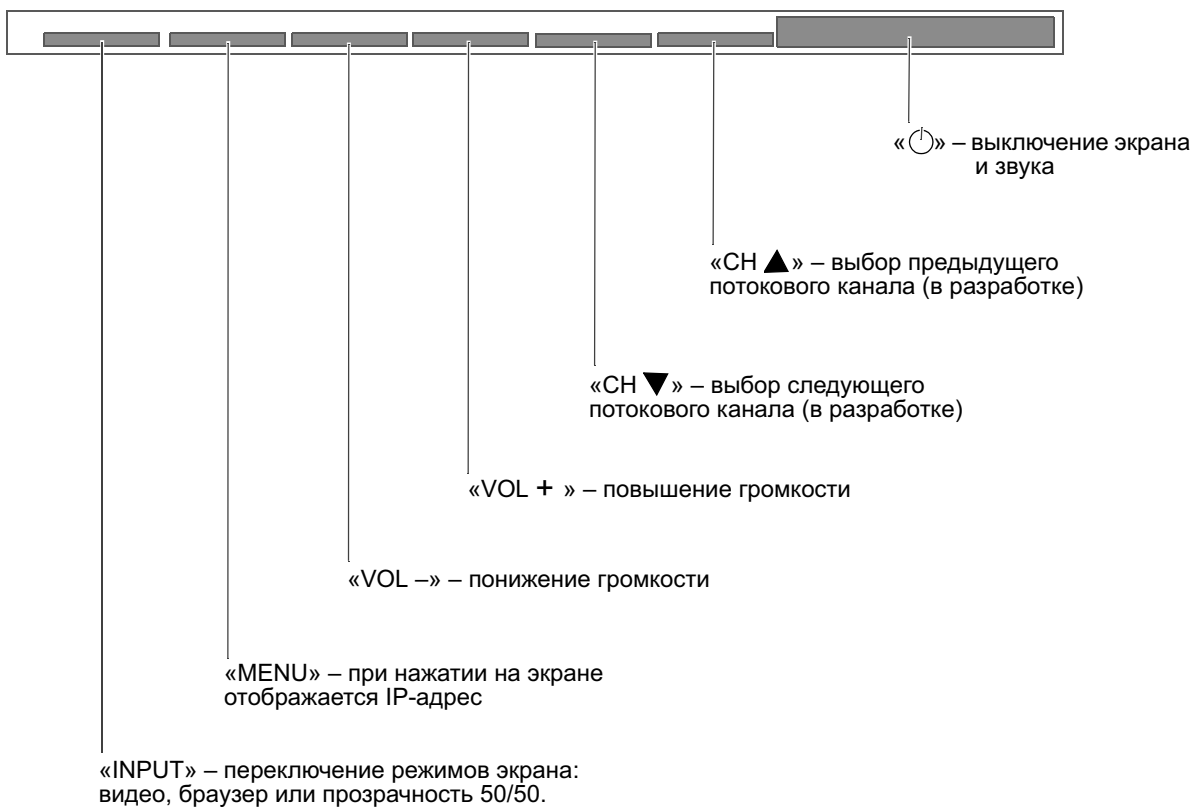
«⏻» – выключение экрана и звука

«CH ▲» – выбор предыдущего потокового канала (в разработке)

«CH ▼» – выбор следующего потокового канала (в разработке)

«VOL + » – повышение громкости

«VOL –» – понижение громкости

«MENU» – при нажатии на экране отображается IP-адрес

«INPUT» – переключение режимов экрана: видео, браузер или прозрачность 50/50.